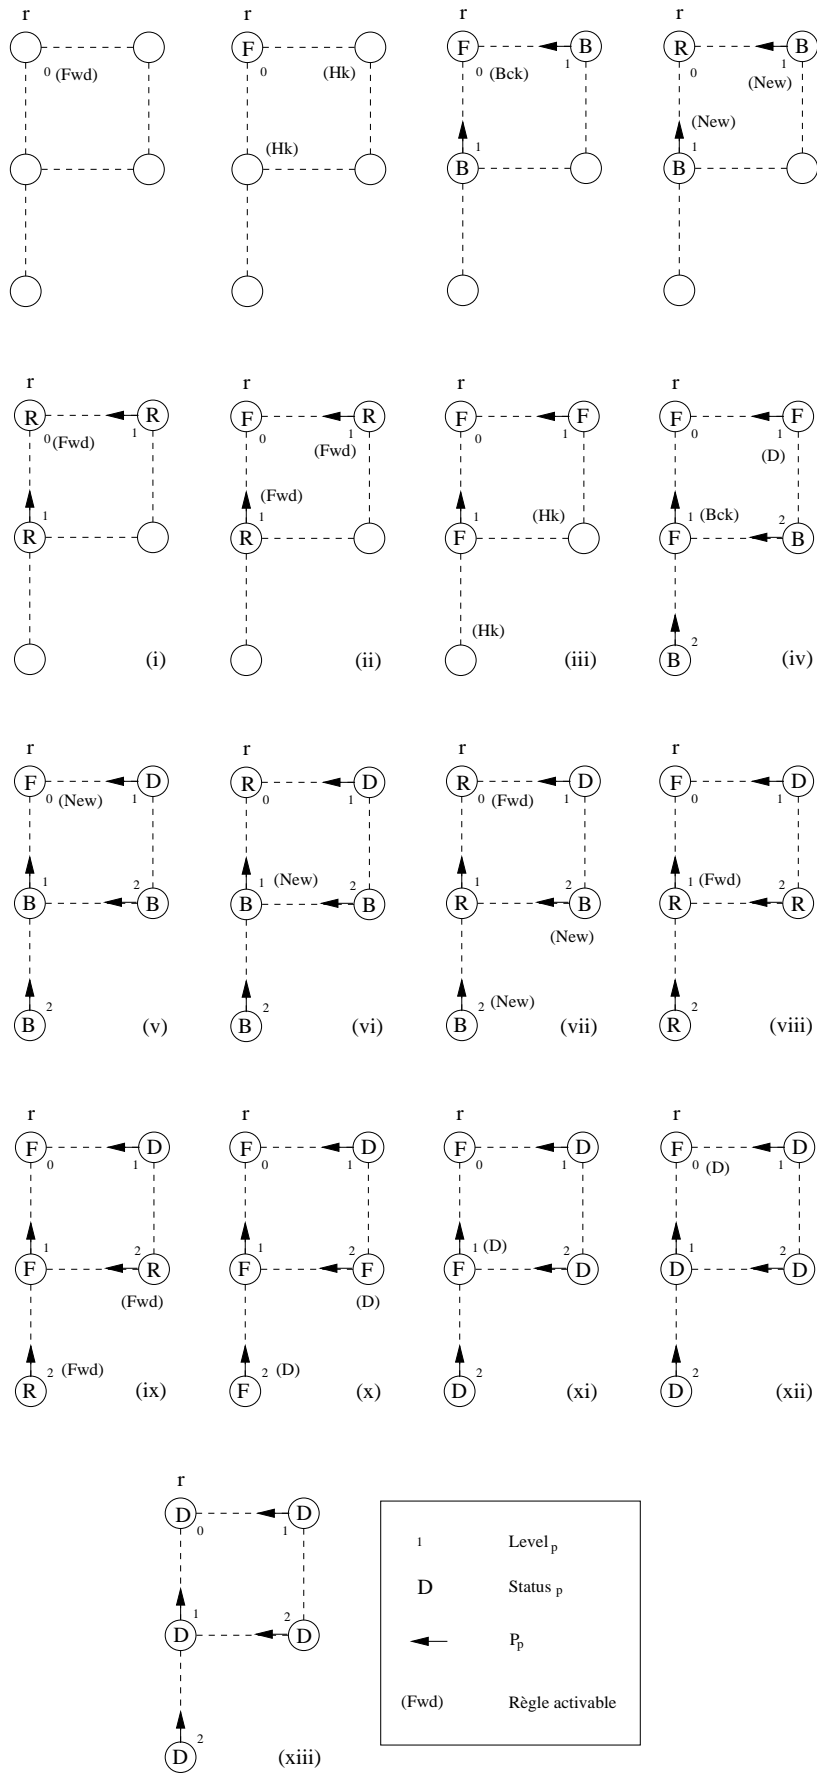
r
0 (Fwd)

r
F
0
(Hk)
(Hk)

r
F
0 (Bck)
B
1
B
1

r
R
0
B
1
(New)
(New)
B
1

r
R
0 (Fwd)
R
1
R
1
(i)

r
F
0
R
1
(Fwd)
(Fwd)
R
1
(ii)

r
F
0
F
1
F
1
(Hk)
(Hk)
(iii)

r
F
0
F
1
(D)
F
1 (Bck)
B
2
B
2
(iv)

r
F
0 (New)
D
1
B
1
B
2
B
2
(v)

r
R
0
D
1
B
1 (New)
B
2
B
2
(vi)

r
R
0 (Fwd)
D
1
R
1
B
2
(New)
B
2 (New)
(vii)

r
F
0
D
1
R
1 (Fwd)
R
2
R
2
(viii)

r
F
0
D
1
F
1
R
2
(Fwd)
R
2 (Fwd)
(ix)

r
F
0
D
1
F
1
F
2
(D)
F
2 (D)
(x)

r
F
0
D
1
F
1 (D)
D
2
D
2
(xi)

r
F
0 (D)
D
1
D
1
D
2
D
2
(xii)

r
D
0
D
1
D
1
D
2
D
2
(xiii)

| | |
|---|---|
| 1 | Level$_p$ |
| D | Status$_p$ |
| ← | P$_p$ |
| (Fwd) | Règle activable |